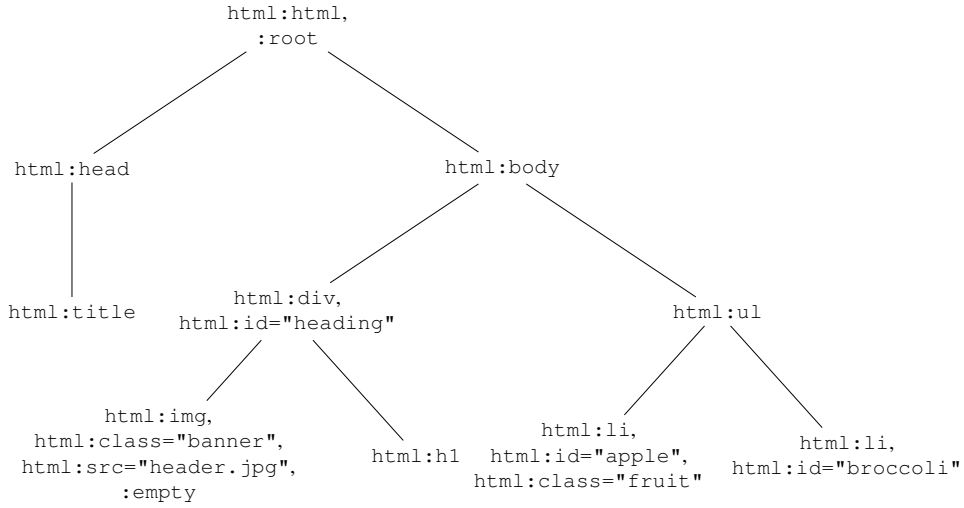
html:html,
:root

html:head

html:body

html:title

html:div,
html:id="heading"

html:ul

html:img,
html:class="banner",
html:src="header.jpg",
:empty

html:h1

html:li,
html:id="apple",
html:class="fruit"

html:li,
html:id="broccoli"